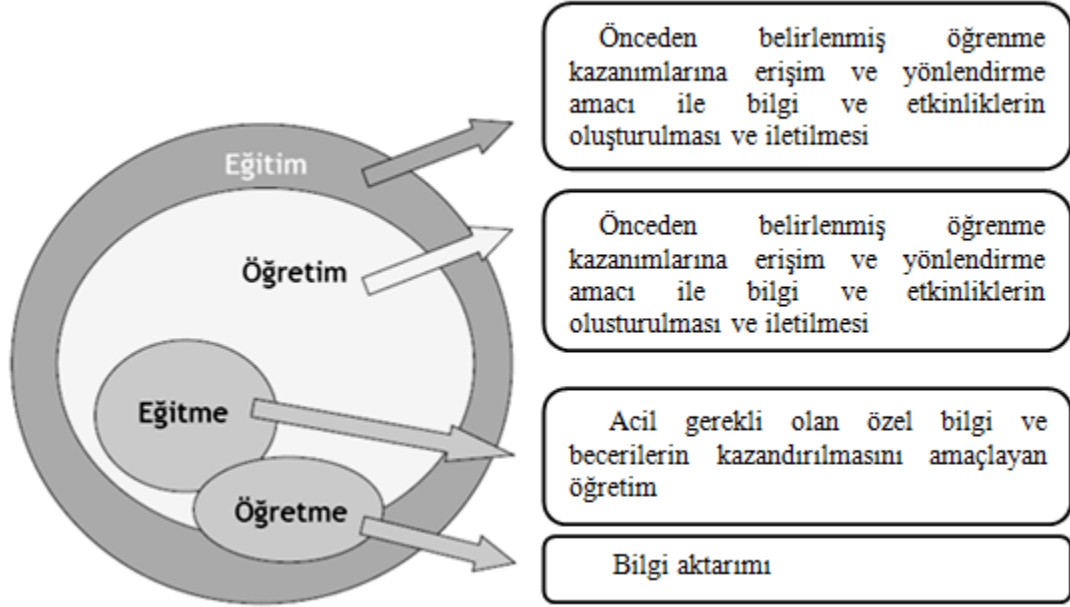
Eğitim

Öğretim

Eğitme

Öğretme

Önceden belirlenmiş öğrenme kazanımlarına erişim ve yönlendirme amacı ile bilgi ve etkinliklerin oluşturulması ve iletilmesi

Önceden belirlenmiş öğrenme kazanımlarına erişim ve yönlendirme amacı ile bilgi ve etkinliklerin olusturulması ve iletilmesi

Acil gerekli olan özel bilgi ve becerilerin kazandırılmasını amaçlayan öğretim

Bilgi aktarımı